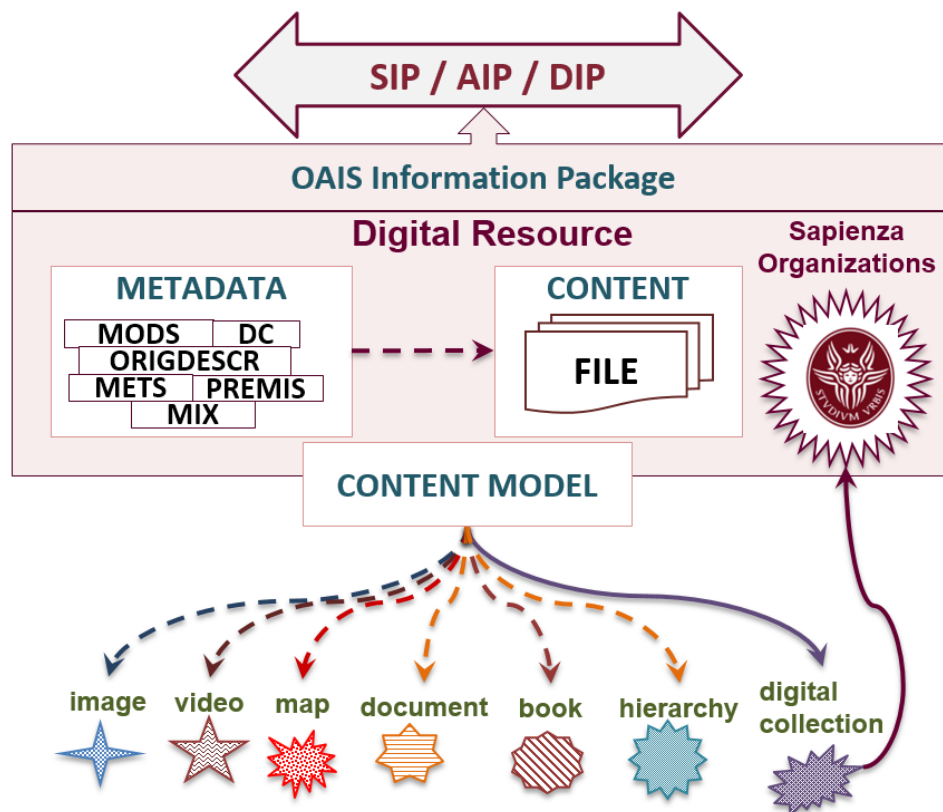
SIP / AIP / DIP

OAIS Information Package

Digital Resource

Sapienza Organizations

METADATA

MODS DC ORIGDESCR METS PREMIS MIX

CONTENT

FILE

STVDIVM VRBIS

CONTENT MODEL

image video map document book hierarchy digital collection